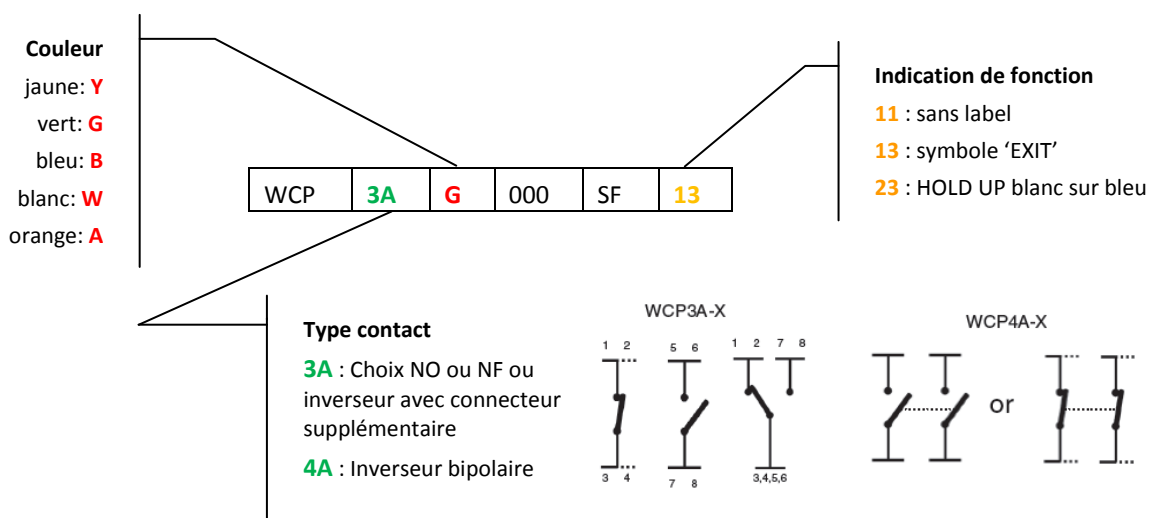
Couleur
jaune: Y
vert: G
bleu: B
blanc: W
orange: A

| WCP | 3A | G | 000 | SF | 13 |
|---|---|---|---|---|---|

Indication de fonction
11 : sans label
13 : symbole 'EXIT'
23 : HOLD UP blanc sur bleu

Type contact
3A : Choix NO ou NF ou inverseur avec connecteur supplémentaire
4A : Inverseur bipolaire

WCP3A-X
1 2
3 4
5 6
7 8
1 2 7 8
3,4,5,6

WCP4A-X
or